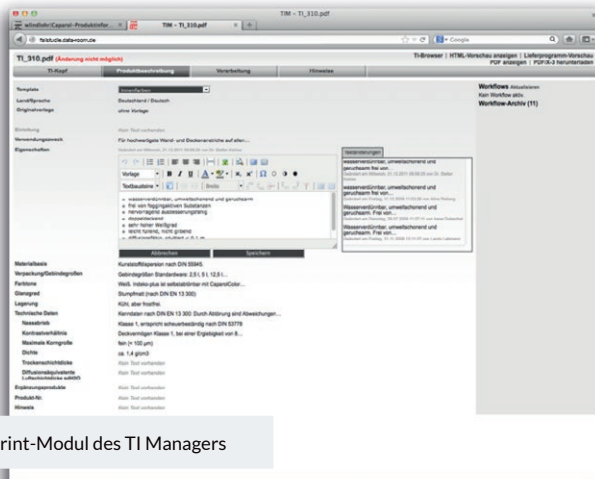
TIM – TI_310.pdf

wöndlohr/Caparol-Produktinfor... | TIM – TI_310.pdf | +

falstucie.data-room.de

Google

TI_310.pdf (Änderung nicht möglich)

TI-Browser | HTML-Vorschau anzeigen | Lieferprogramm-Vorschau
PDF anzeigen | PDF/X-3 herunterladen

TI-Kopf | Produktbeschreibung | Verarbeitung | Hinweise

Workflows Aktualisieren
Kein Workflow aktiv
Workflow-Archiv (11)

Template | Innenfarben
Land/Sprache | Deutschland / Deutsch
Originalvorlage | ohne Vorlage

Einleitung | Kein Text vorhanden
Verwendungszweck | Für hochwertige Wand- und Deckenanstriche auf allen...
Eigenschaften

Vorlage | Textbausteine | Breite

Veränderungen

- wasserverdünnbar, umweltschonend und geruchsarm
- frei von foggingaktiven Substanzen
- hervorragend aussenseiterignetung
- dauerelastisch
- sehr hoher Weißgrad
- leicht tönbar, nicht glänzend
- diffusionsfähig, sd-Wert < 0,1 m

wasserverdünnbar, umweltschonend und geruchsarm frei von...
wasserverdünnbar, umweltschonend und geruchsarm. Frei von...
wasserverdünnbar, umweltschonend und geruchsarm. Frei von...
Wasserverdünnbar, umweltschonend und geruchsarm. Frei von...

Abbrechen | Speichern

Materialbasis | Kunststoffdispersion nach DIN 55945
Verpackung/Gebindegrößen | Gebindegrößen Standardware: 2,5 l, 5 l, 12,5 l...
Farbtöne | Weiß. Indeko-plus ist selbstabtönbar mit CaparolColor...
Glanzgrad | Stumpfmatt (nach DIN EN 13 300)
Lagerung | Kühl, aber frostfrei.
Technische Daten | Kenndaten nach DIN EN 13 300: Durch Abtönung sind Abweichungen...
Nassabrieb | Klasse 1, entspricht scheuerbeständig nach DIN 53778
Kontrastverhältnis | Deckvermögen Klasse 1, bei einer Ergiebigkeit von 8...
Maximale Korngröße | fein (< 100 µm)
Dichte | ca. 1,4 g/cm3
Trockenschichtdicke | Kein Text vorhanden
Diffusionsäquivalente Luftschichtdicke sd(H2O) | Kein Text vorhanden
Ergänzungsprodukte | Kein Text vorhanden
Produkt-Nr. | Kein Text vorhanden
Hinweis | Kein Text vorhanden

rint-Modul des TI Managers